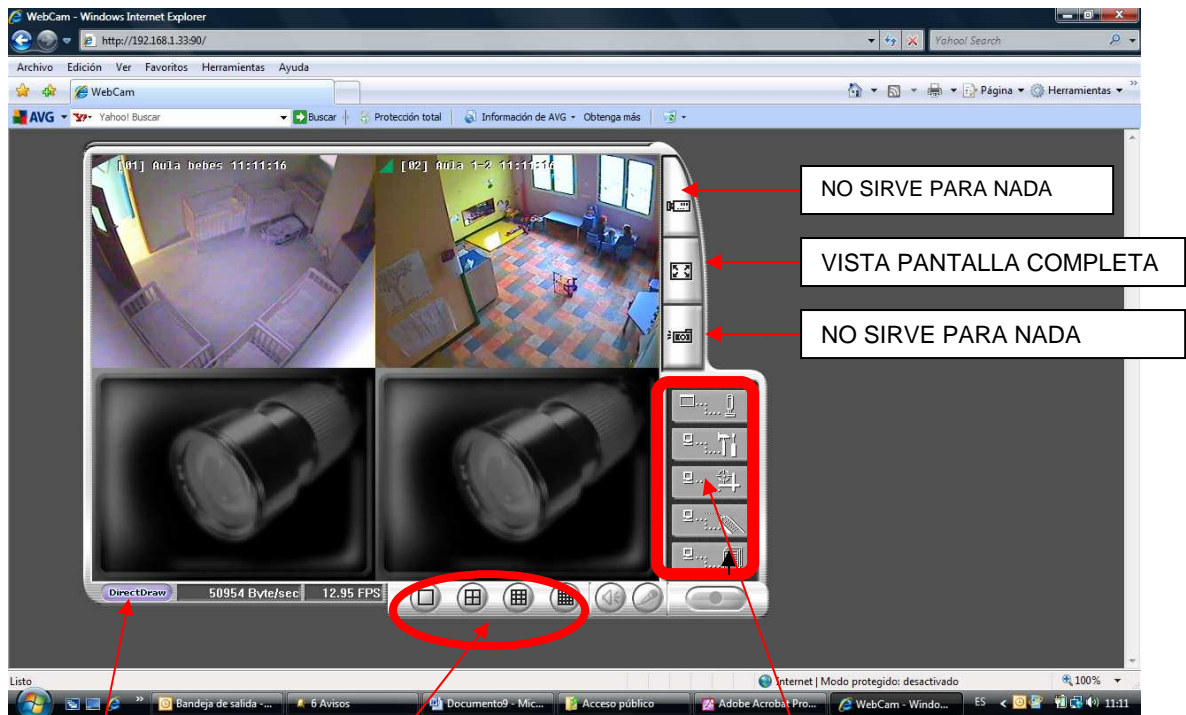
WebCam - Windows Internet Explorer

http://192.168.1.33:90/

Yahoo! Search

Archivo Edición Ver Favoritos Herramientas Ayuda

WebCam

Página Herramientas

AVG Yahoo! Buscar Buscar Protección total Información de AVG Obtenga más

[01] Aula bebes 11:11:16

[02] Aula 1-2 11:11:16

NO SIRVE PARA NADA

VISTA PANTALLA COMPLETA

NO SIRVE PARA NADA

DirectDraw 50954 Byte/sec 12.95 FPS

Listo

Internet | Modo protegido: desactivado

100%

Bandeja de salida -... 6 Avisos Documento9 - Mic... Acceso público Adobe Acrobat Pro... WebCam - Windo... ES 11:11